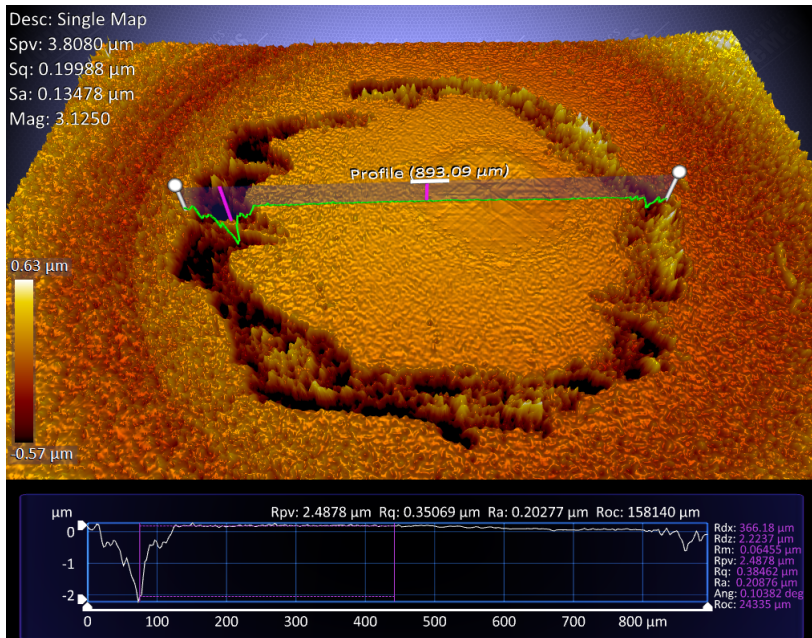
Desc: Single Map
Spv: 3.8080 µm
Sq: 0.19988 µm
Sa: 0.13478 µm
Mag: 3.1250

Profile (893.09 µm)

0.63 µm

-0.57 µm

µm

Rpv: 2.4878 µm Rq: 0.35069 µm Ra: 0.20277 µm Roc: 158140 µm

0
-1
-2

0 100 200 300 400 500 600 700 800 µm

Rdx: 366.18 µm
Rdz: 2.2237 µm
Rm: 0.06455 µm
Rpv: 2.4878 µm
Rq: 0.38462 µm
Ra: 0.20876 µm
Ang: 0.10382 deg
Roc: 24335 µm